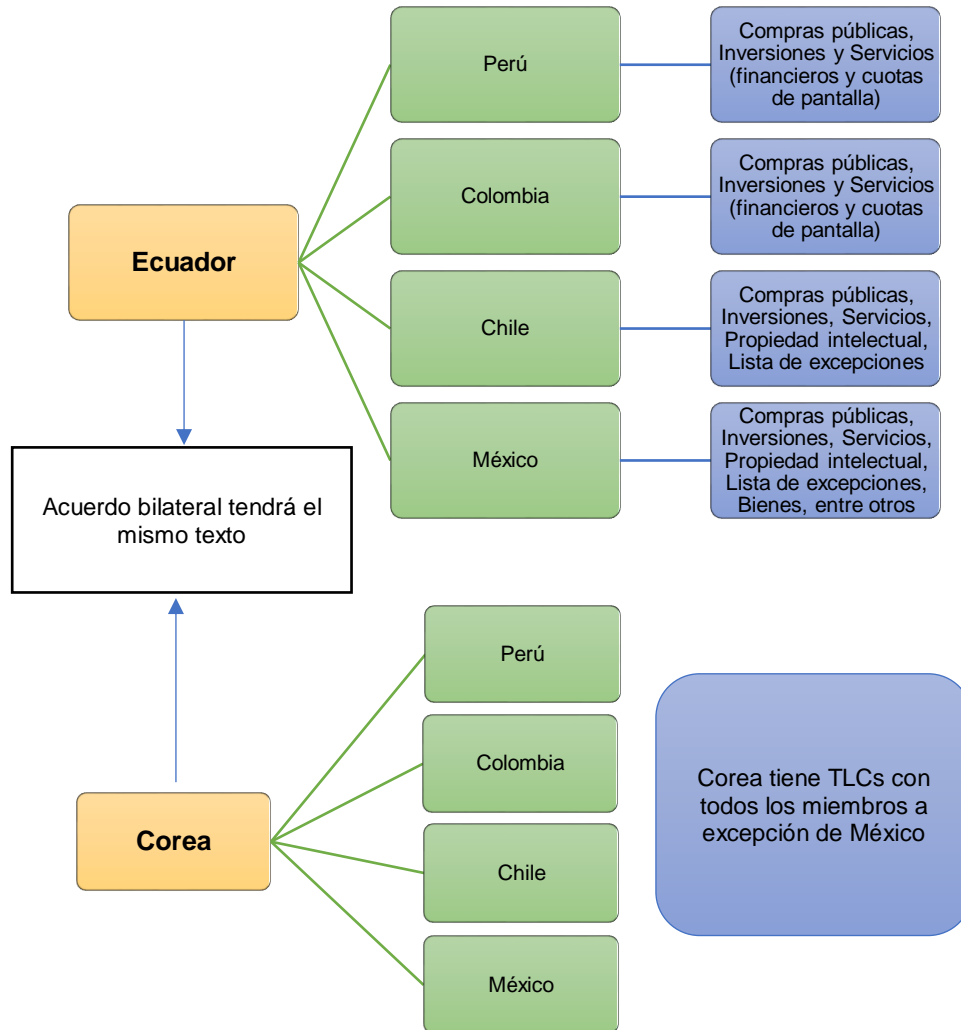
Ecuador

Perú

Compras públicas, Inversiones y Servicios (financieros y cuotas de pantalla)

Colombia

Compras públicas, Inversiones y Servicios (financieros y cuotas de pantalla)

Chile

Compras públicas, Inversiones, Servicios, Propiedad intelectual, Lista de excepciones

México

Compras públicas, Inversiones, Servicios, Propiedad intelectual, Lista de excepciones, Bienes, entre otros

Acuerdo bilateral tendrá el mismo texto

Corea

Perú

Colombia

Chile

México

Corea tiene TLCs con todos los miembros a excepción de México